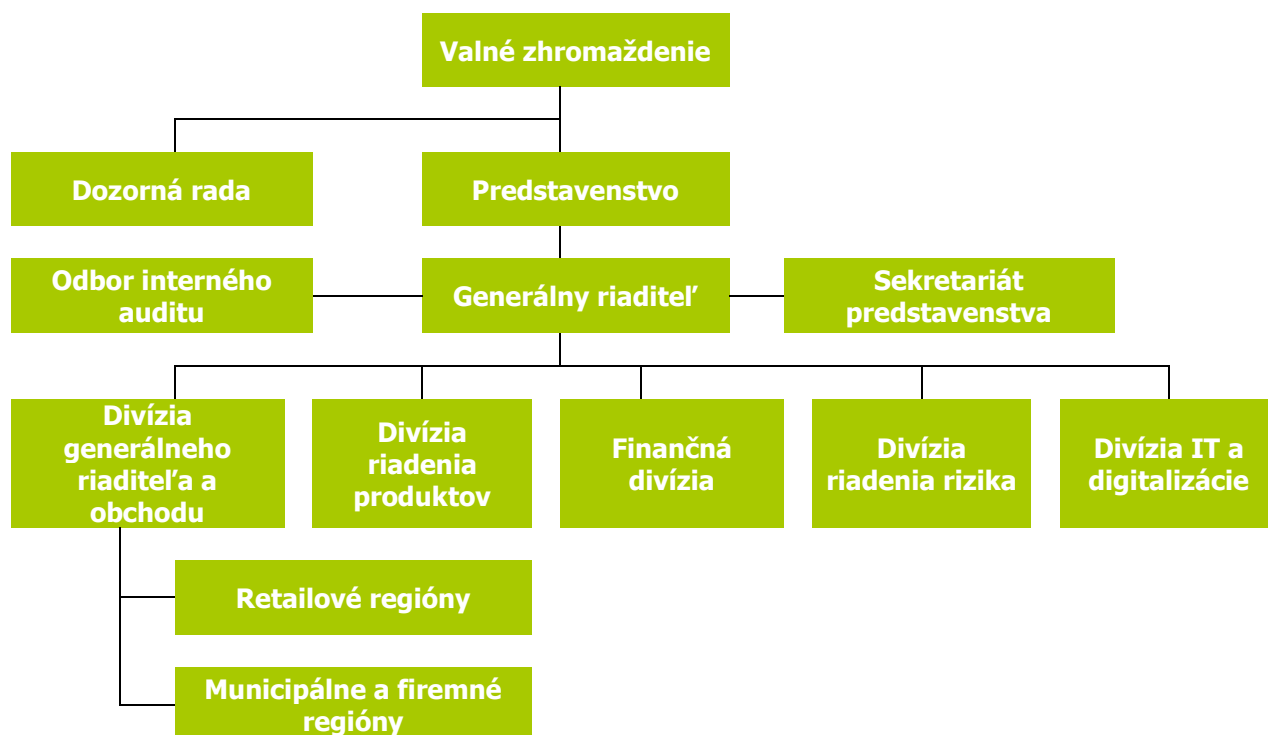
Valné zhromaždenie

Dozorná rada

Predstavenstvo

Odbor interného auditu

Generálny riaditeľ

Sekretariát predstavenstva

Divízia generálneho riaditeľa a obchodu

Divízia riadenia produktov

Finančná divízia

Divízia riadenia rizika

Divízia IT a digitalizácie

Retailové regióny

Municipálne a firemné regióny